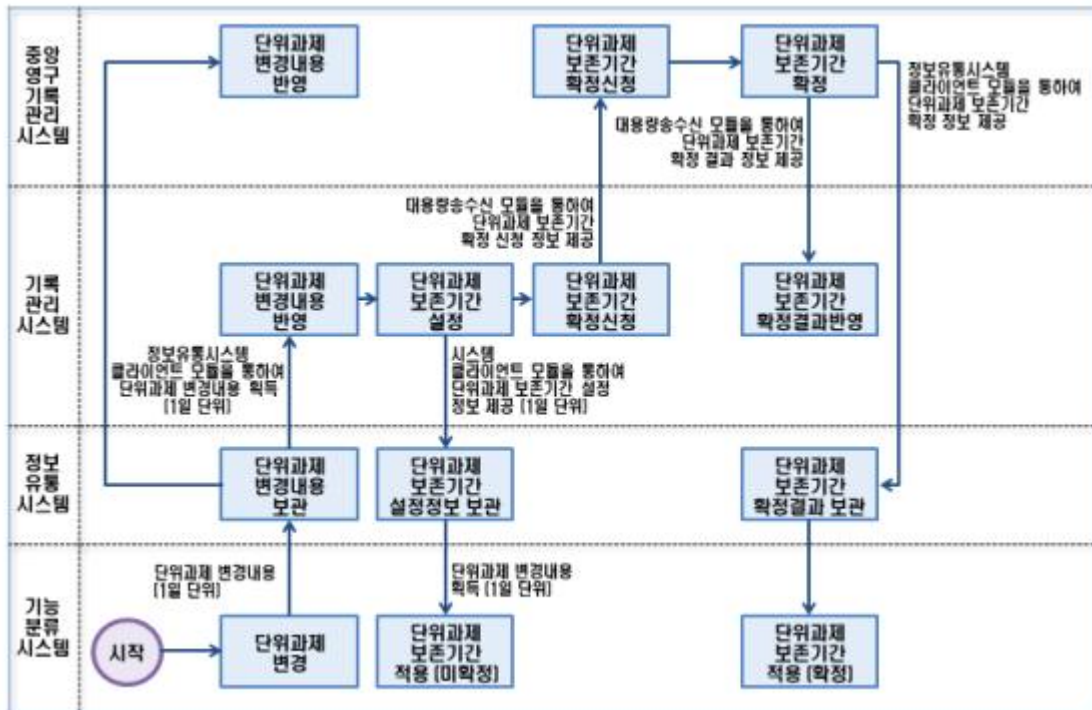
중앙영구기록관리시스템

단위과제 변경내용 반영

단위과제 보존기간 확정신청

단위과제 보존기간 확정

정보유통시스템 클라이언트 모듈을 통하여 단위과제 보존기간 확정 정보 제공

대용량송수신 모듈을 통하여 단위과제 보존기간 확정 결과 정보 제공

기록관리시스템

대용량송수신 모듈을 통하여 단위과제 보존기간 확정 신청 정보 제공

단위과제 변경내용 반영

단위과제 보존기간 설정

단위과제 보존기간 확정신청

단위과제 보존기간 확정결과반영

정보유통시스템 클라이언트 모듈을 통하여 단위과제 변경내용 획득 [1일 단위]

시스템 클라이언트 모듈을 통하여 단위과제 보존기간 설정 정보 제공 [1일 단위]

정보유통시스템

단위과제 변경내용 보관

단위과제 보존기간 설정정보 보관

단위과제 보존기간 확정결과 보관

기능분류시스템

단위과제 변경내용 [1일 단위]

단위과제 변경내용 획득 [1일 단위]

시작

단위과제 변경

단위과제 보존기간 적용 [미확정]

단위과제 보존기간 적용 [확정]